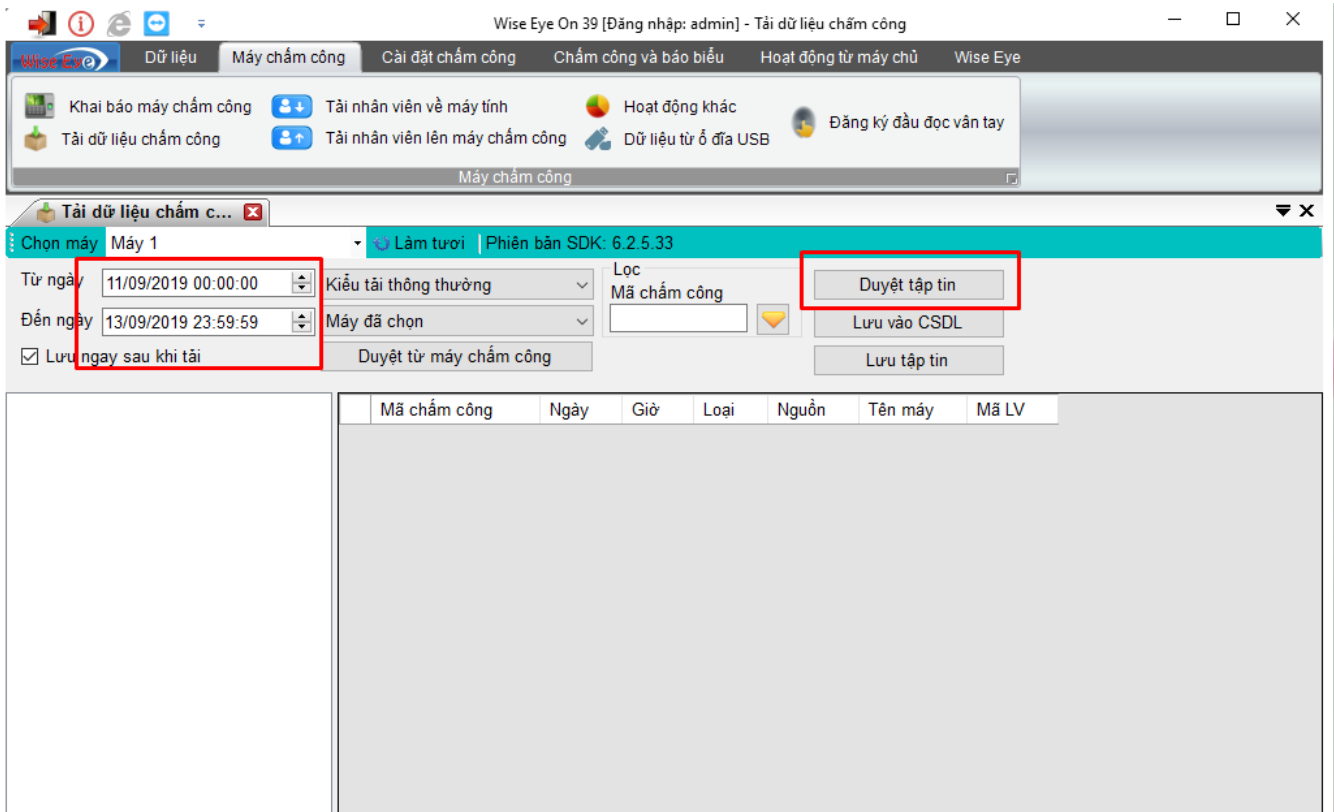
Wise Eye On 39 [Đăng nhập: admin] - Tải dữ liệu chấm công

Wise Eye
Dữ liệu
Máy chấm công
Cài đặt chấm công
Chấm công và báo biểu
Hoạt động từ máy chủ
Wise Eye

Khai báo máy chấm công
Tải dữ liệu chấm công
Tải nhân viên về máy tính
Tải nhân viên lên máy chấm công
Hoạt động khác
Dữ liệu từ ổ đĩa USB
Đăng ký đầu đọc vân tay
Máy chấm công

Tải dữ liệu chấm c...

Chọn máy
Máy 1
Làm tươi
Phiên bản SDK: 6.2.5.33

Từ ngày
11/09/2019 00:00:00
Đến ngày
13/09/2019 23:59:59
Lưu ngay sau khi tải
Kiểu tải thông thường
Máy đã chọn
Duyệt từ máy chấm công
Lọc
Mã chấm công
Duyệt tập tin
Lưu vào CSDL
Lưu tập tin

| Mã chấm công | Ngày | Giờ | Loại | Nguồn | Tên máy | Mã LV |
|---|---|---|---|---|---|---|